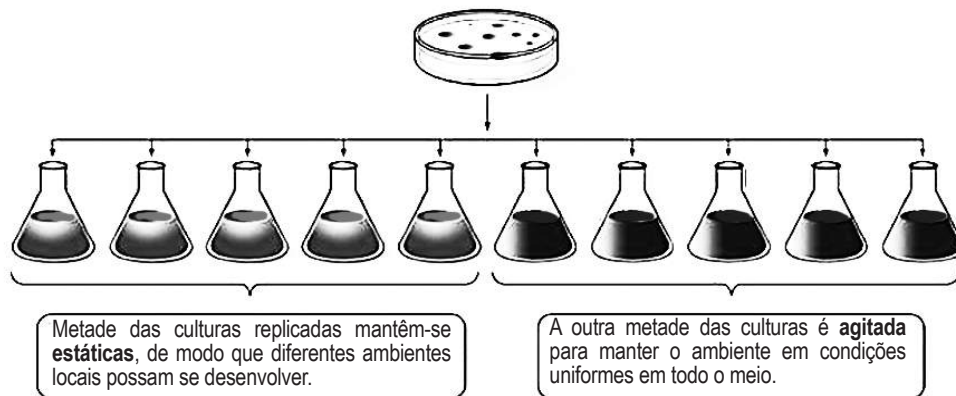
Metade das culturas replicadas mantêm-se **estáticas**, de modo que diferentes ambientes locais possam se desenvolver.

A outra metade das culturas é **agitada** para manter o ambiente em condições uniformes em todo o meio.